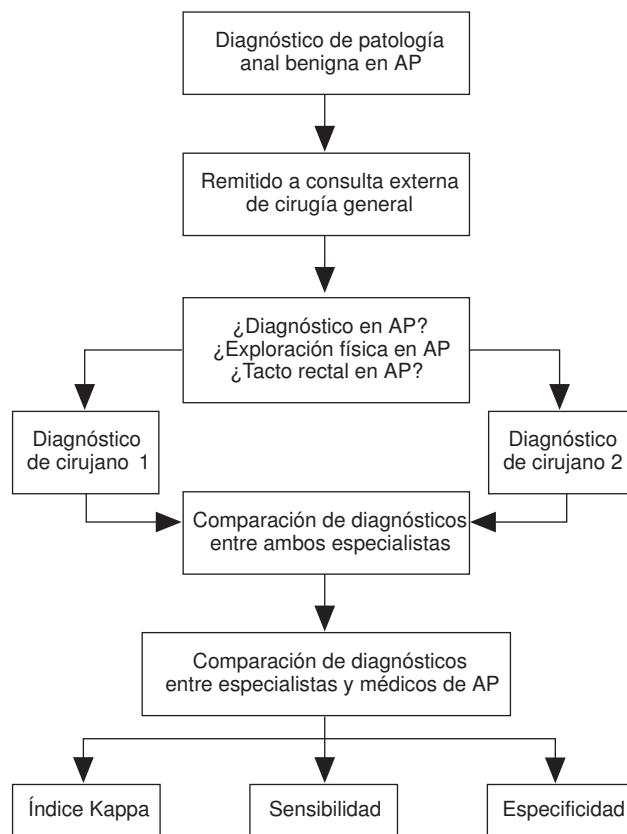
Diagnóstico de patología anal benigna en AP

Remitido a consulta externa de cirugía general

¿Diagnóstico en AP?
¿Exploración física en AP
¿Tacto rectal en AP?

Diagnóstico de cirujano 1

Diagnóstico de cirujano 2

Comparación de diagnósticos entre ambos especialistas

Comparación de diagnósticos entre especialistas y médicos de AP

Índice Kappa

Sensibilidad

Especificidad